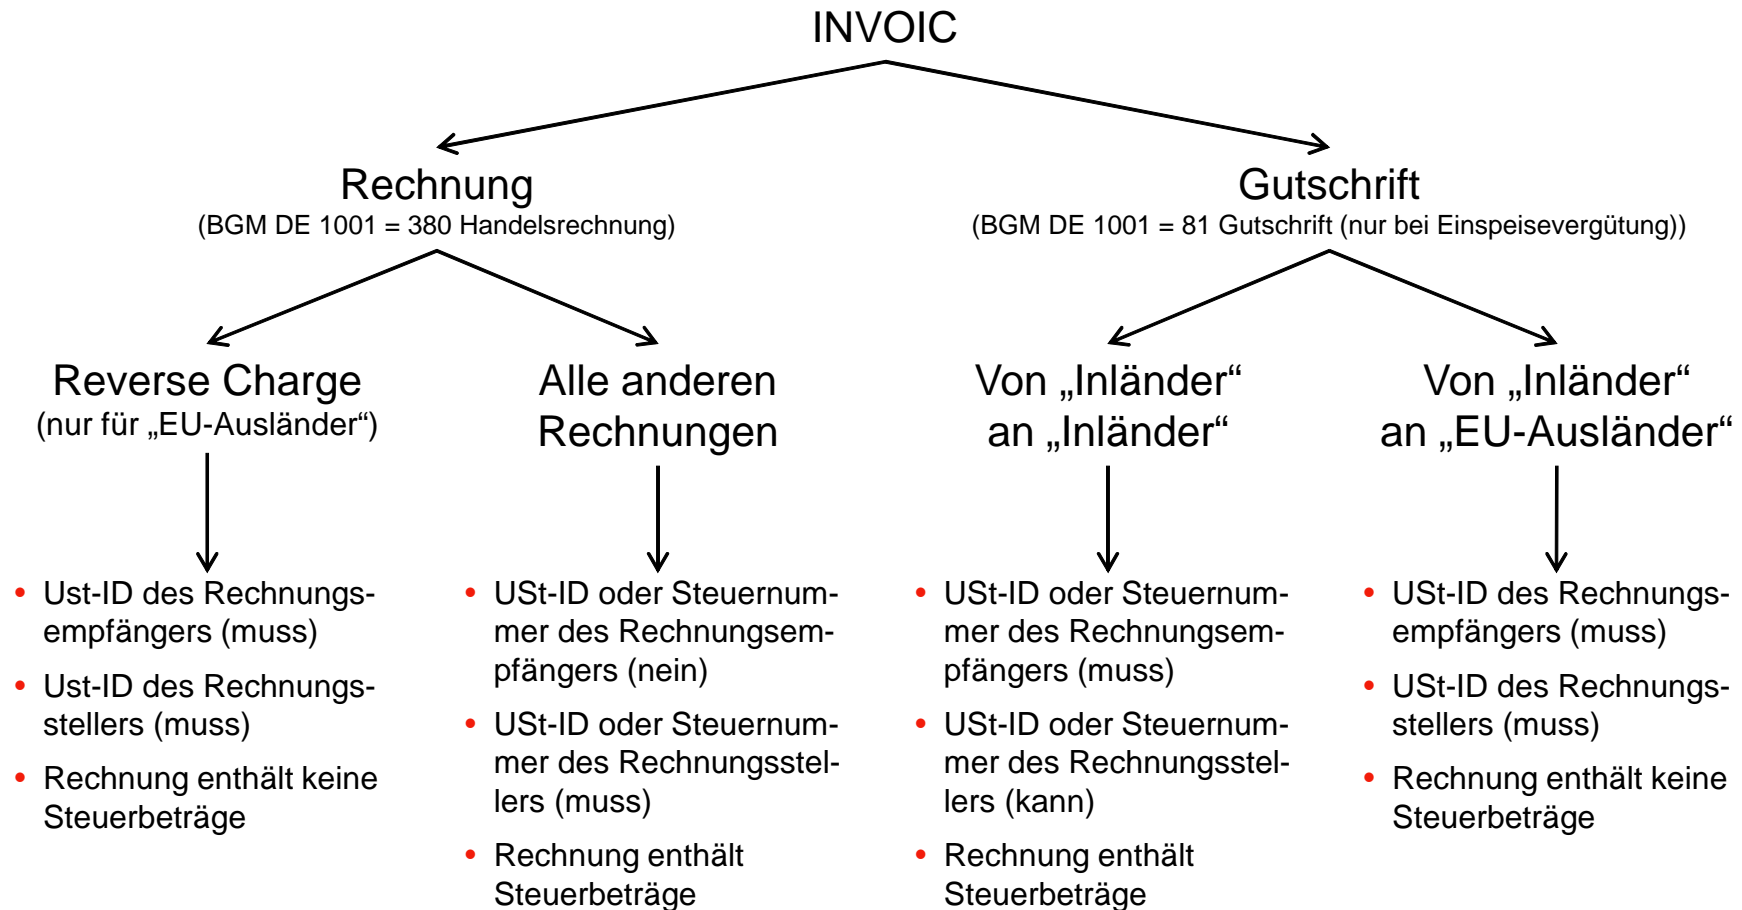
INVOIC

Rechnung
(BGM DE 1001 = 380 Handelsrechnung)

Gutschrift
(BGM DE 1001 = 81 Gutschrift (nur bei Einspeisevergütung))

Reverse Charge
(nur für „EU-Ausländer“)

Alle anderen Rechnungen

Von „Inländer“ an „Inländer“

Von „Inländer“ an „EU-Ausländer“

- Ust-ID des Rechnungsempfängers (muss)
- Ust-ID des Rechnungsstellers (muss)
- Rechnung enthält keine Steuerbeträge

- USt-ID oder Steuernummer des Rechnungsempfängers (nein)
- USt-ID oder Steuernummer des Rechnungsstellers (muss)
- Rechnung enthält Steuerbeträge

- USt-ID oder Steuernummer des Rechnungsempfängers (muss)
- USt-ID oder Steuernummer des Rechnungsstellers (kann)
- Rechnung enthält Steuerbeträge

- USt-ID des Rechnungsempfängers (muss)
- USt-ID des Rechnungsstellers (muss)
- Rechnung enthält keine Steuerbeträge